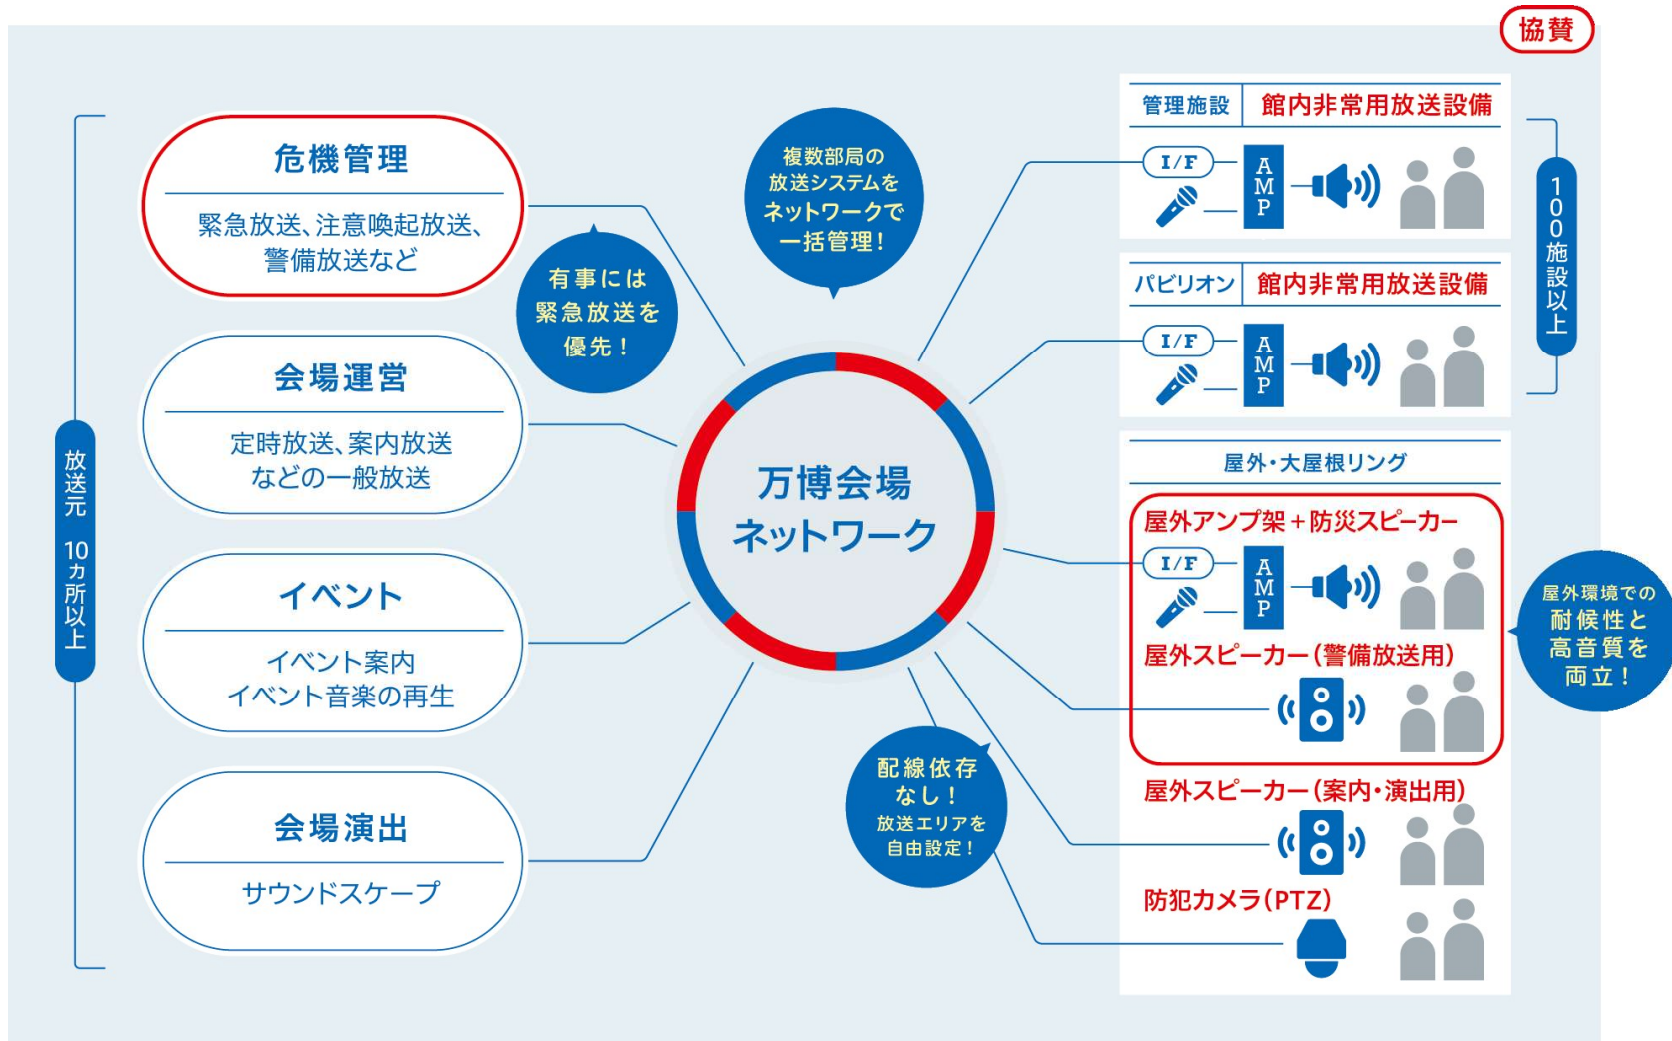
協賛

放送元 10カ所以上

危機管理
緊急放送、注意喚起放送、警備放送など

会場運営
定時放送、案内放送などの一般放送

イベント
イベント案内
イベント音楽の再生

会場演出
サウンドスケープ

有事には緊急放送を優先！

複数部局の放送システムをネットワークで一括管理！

万博会場
ネットワーク

配線依存なし！
放送エリアを自由設定！

管理施設 | 館内非常用放送設備
I/F
AMP

パビリオン | 館内非常用放送設備
I/F
AMP

100施設以上

屋外・大屋根リング
屋外アンプ架＋防災スピーカー
I/F
AMP
屋外スピーカー（警備放送用）
屋外スピーカー（案内・演出用）
防犯カメラ（PTZ）

屋外環境での耐候性と高音質を両立！